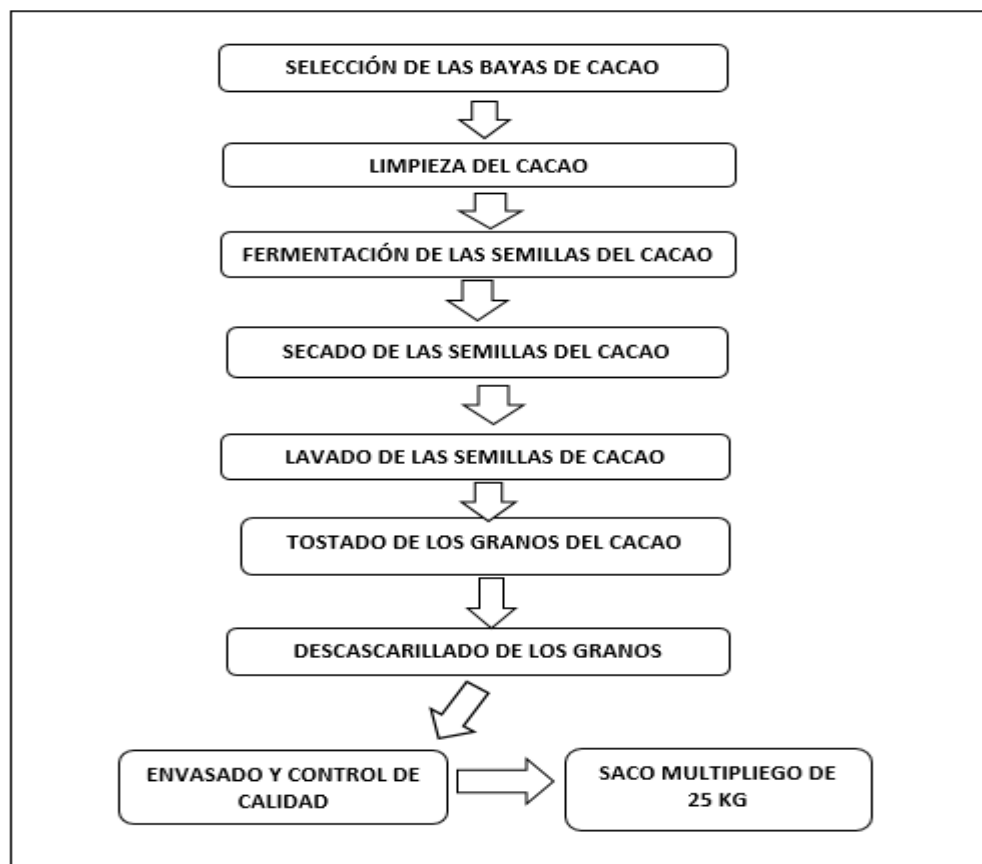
SELECCIÓN DE LAS BAYAS DE CACAO

LIMPIEZA DEL CACAO

FERMENTACIÓN DE LAS SEMILLAS DEL CACAO

SECADO DE LAS SEMILLAS DEL CACAO

LAVADO DE LAS SEMILLAS DE CACAO

TOSTADO DE LOS GRANOS DEL CACAO

DESCASCARILLADO DE LOS GRANOS

ENVASADO Y CONTROL DE CALIDAD

SACO MULTIPLIEGO DE 25 KG